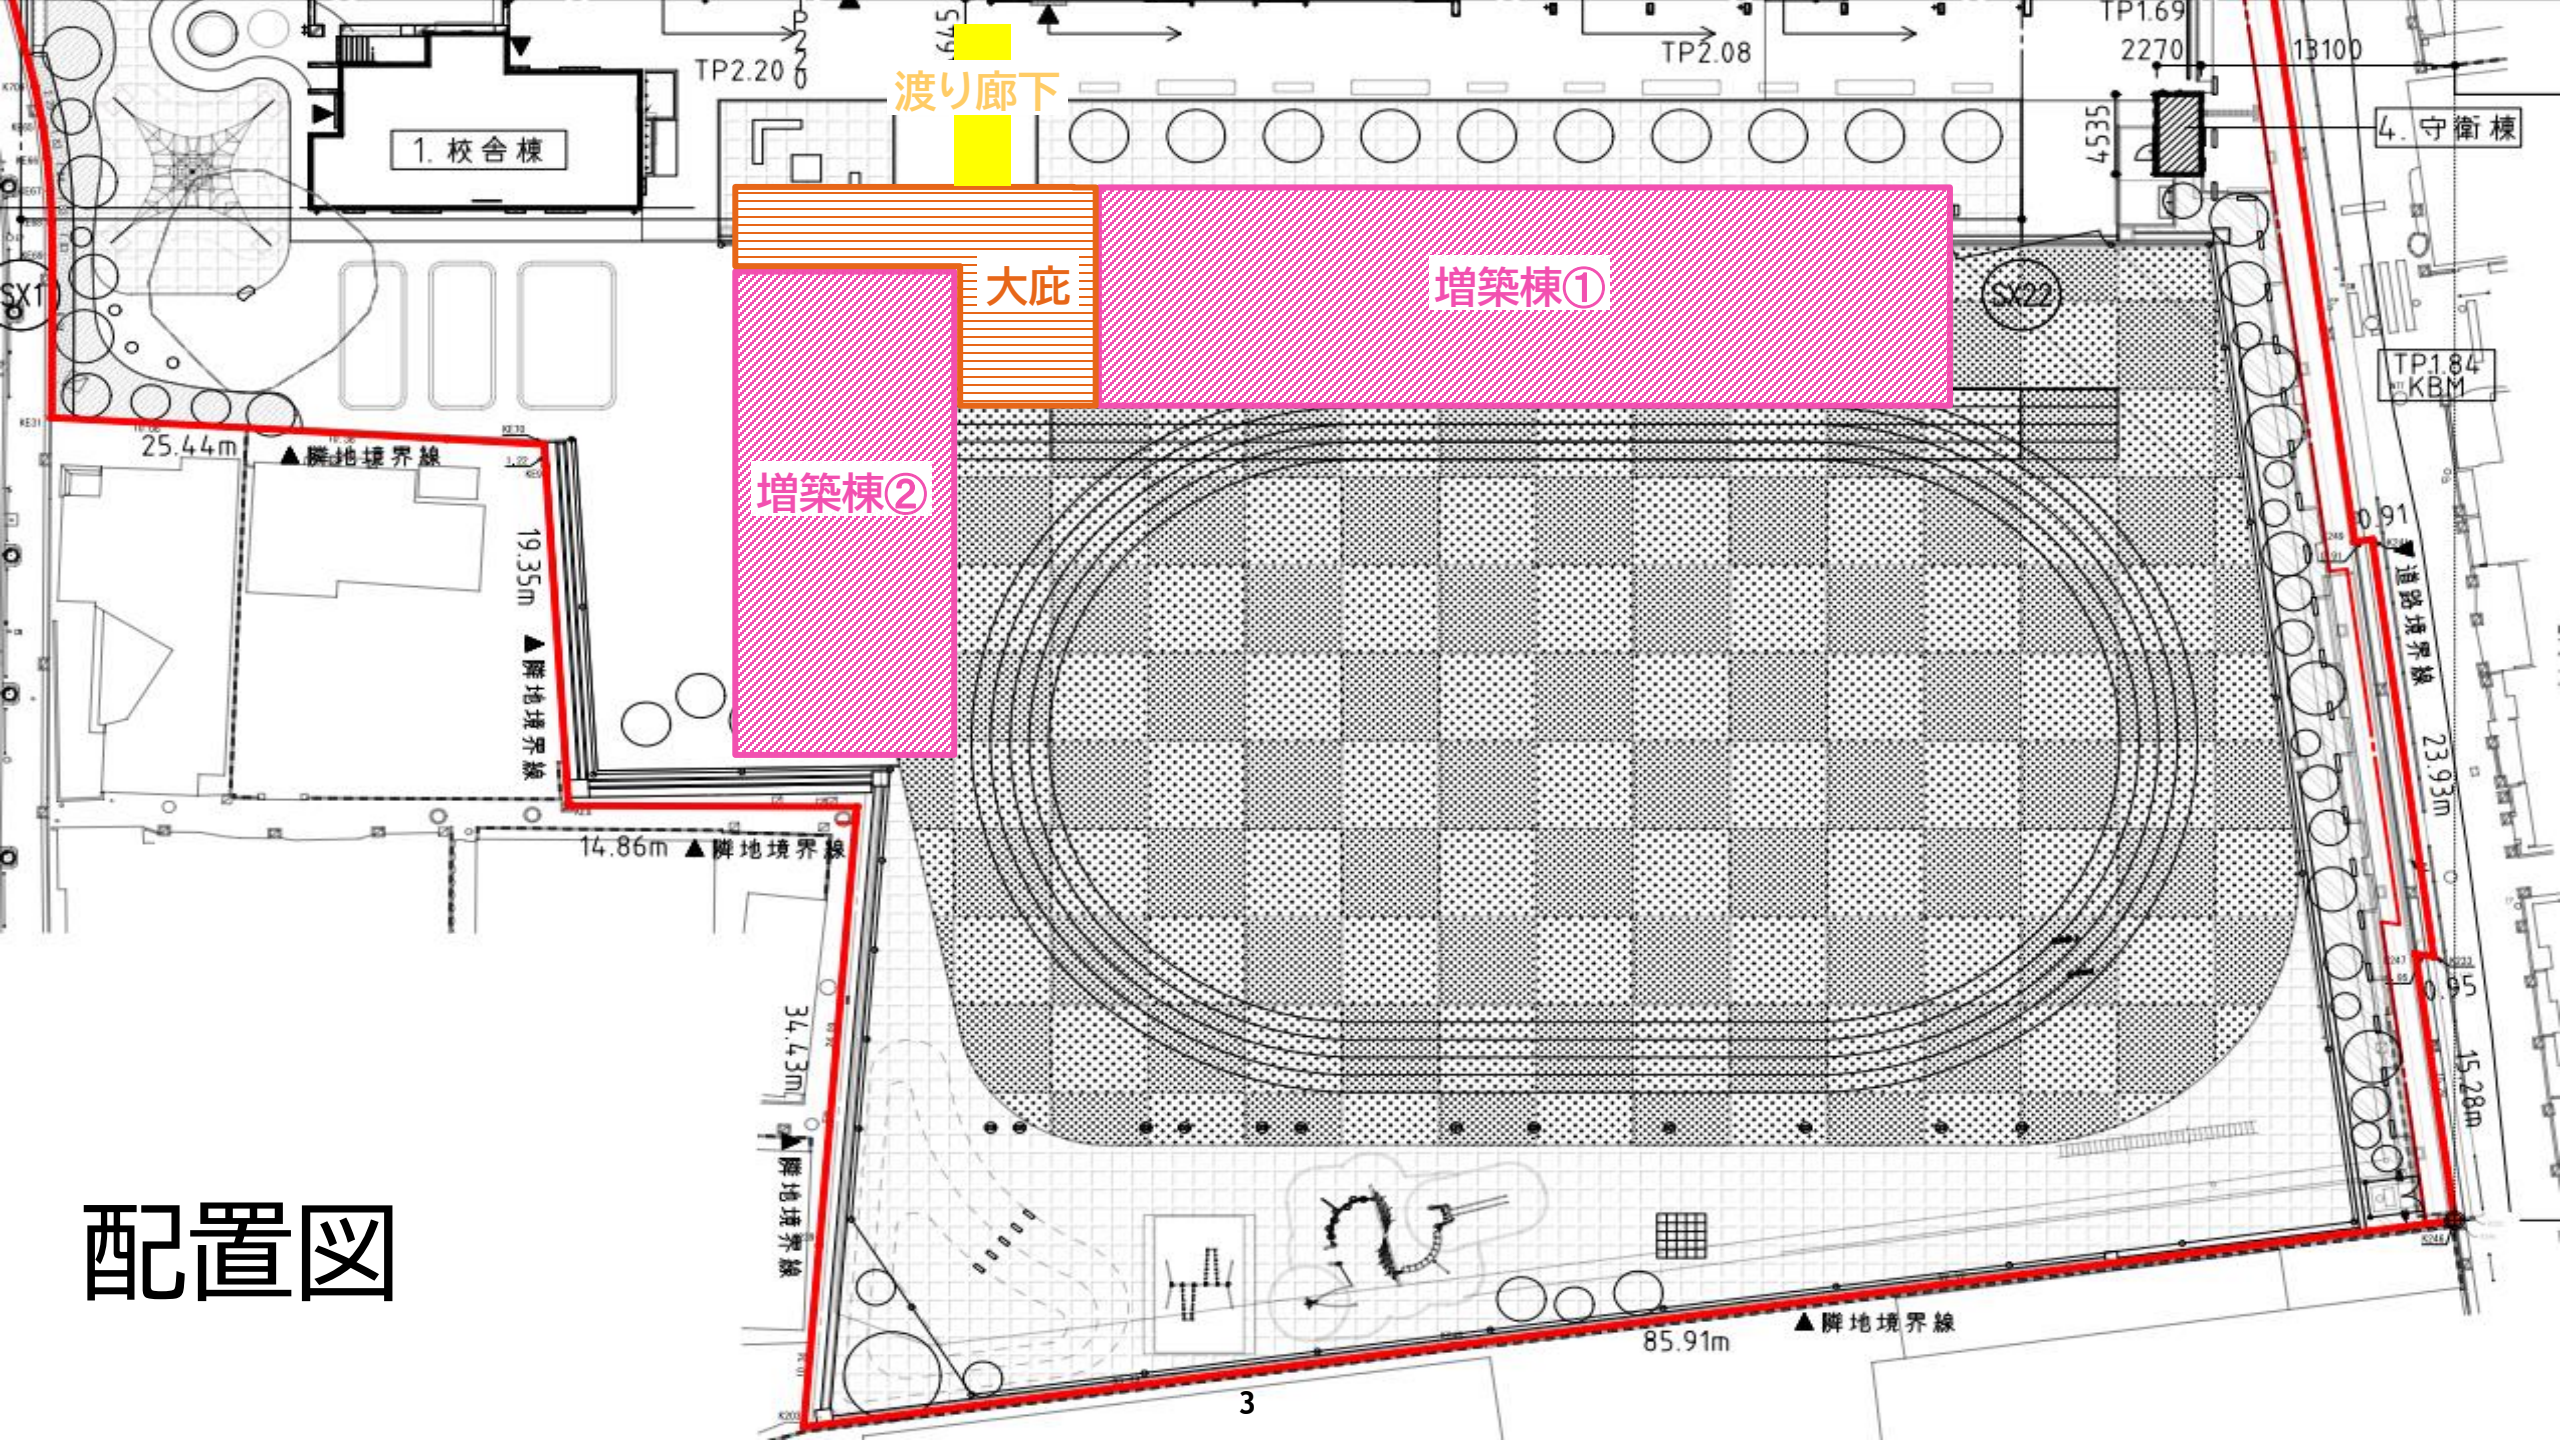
1. 校舎棟

TP2.20

645

渡り廊下

TP2.08

TP1.69

2270

13100

4535

4. 守衛棟

大庇

増築棟①

SX22

SX1

TP1.84
KBM

25.44m

▲隣地境界線

19.35m

▲隣地境界線

増築棟②

0.91

▼道路境界線

23.93m

14.86m ▲隣地境界線

34.43m

▲隣地境界線

0.95

15.28m

85.91m

▲隣地境界線

配置図

3